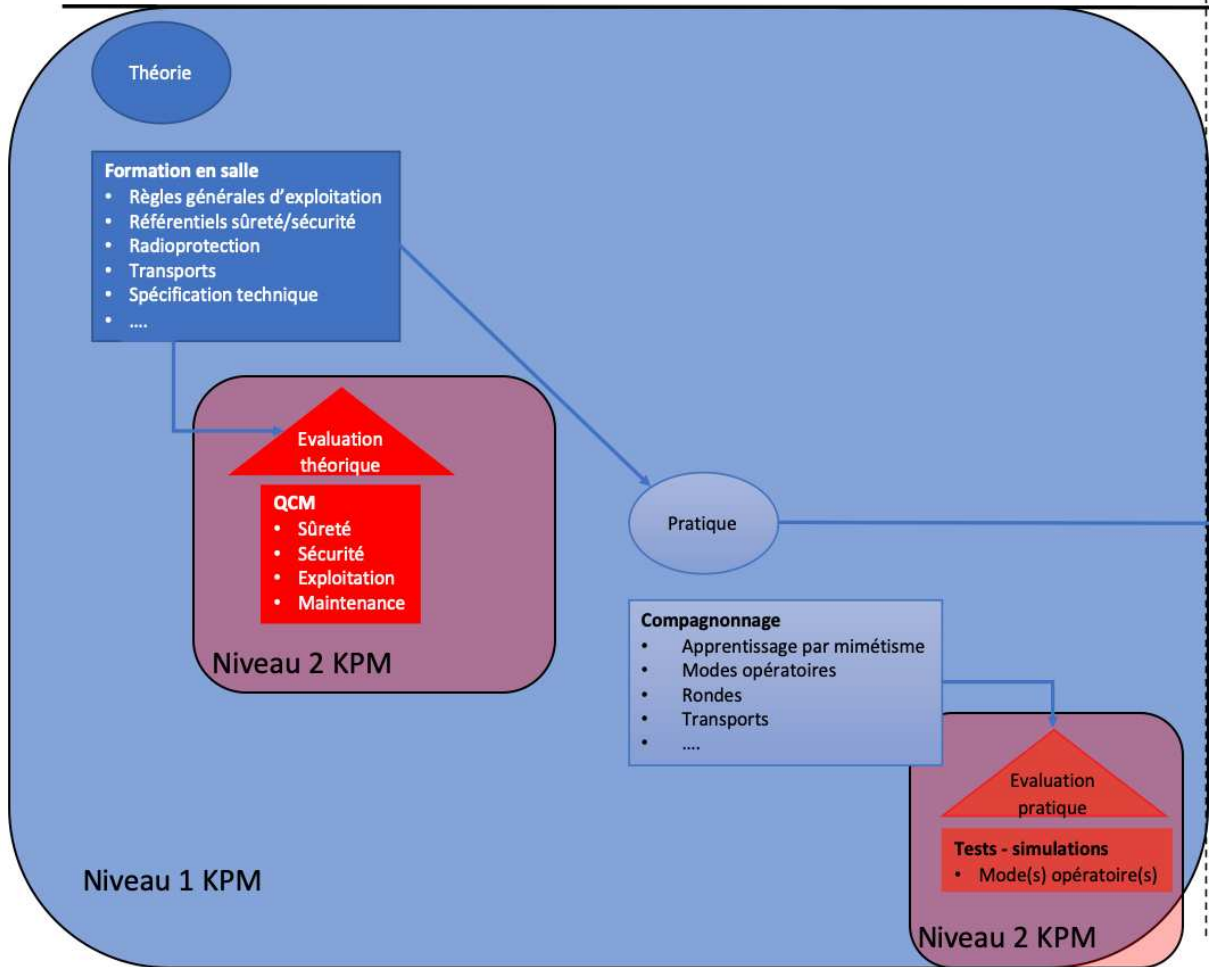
Théorie

Formation en salle
- Règles générales d'exploitation
- Référentiels sûreté/sécurité
- Radioprotection
- Transports
- Spécification technique
- ....

Evaluation théorique

QCM
- Sûreté
- Sécurité
- Exploitation
- Maintenance

Niveau 2 KPM

Pratique

Compagnonnage
- Apprentissage par mimétisme
- Modes opératoires
- Rondes
- Transports
- ....

Evaluation pratique

Tests - simulations
- Mode(s) opératoire(s)

Niveau 1 KPM

Niveau 2 KPM